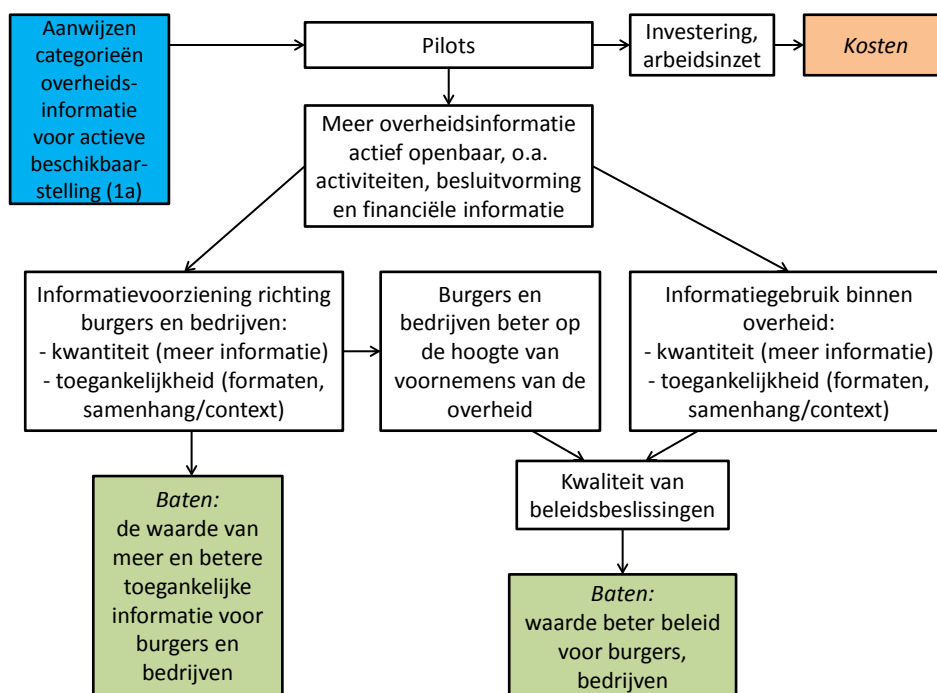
Aanwijzen categorieën overheidsinformatie voor actieve beschikbaarstelling (1a)

Pilots

Investering, arbeidsinzet

*Kosten*

Meer overheidsinformatie actief openbaar, o.a. activiteiten, besluitvorming en financiële informatie

Informatievoorziening richting burgers en bedrijven:
- kwantiteit (meer informatie)
- toegankelijkheid (formaten, samenhang/context)

Burgers en bedrijven beter op de hoogte van voornemens van de overheid

Informatiegebruik binnen overheid:
- kwantiteit (meer informatie)
- toegankelijkheid (formaten, samenhang/context)

Kwaliteit van beleidsbeslissingen

*Baten:*
de waarde van meer en betere toegankelijke informatie voor burgers en bedrijven

*Baten:*
waarde beter beleid voor burgers, bedrijven